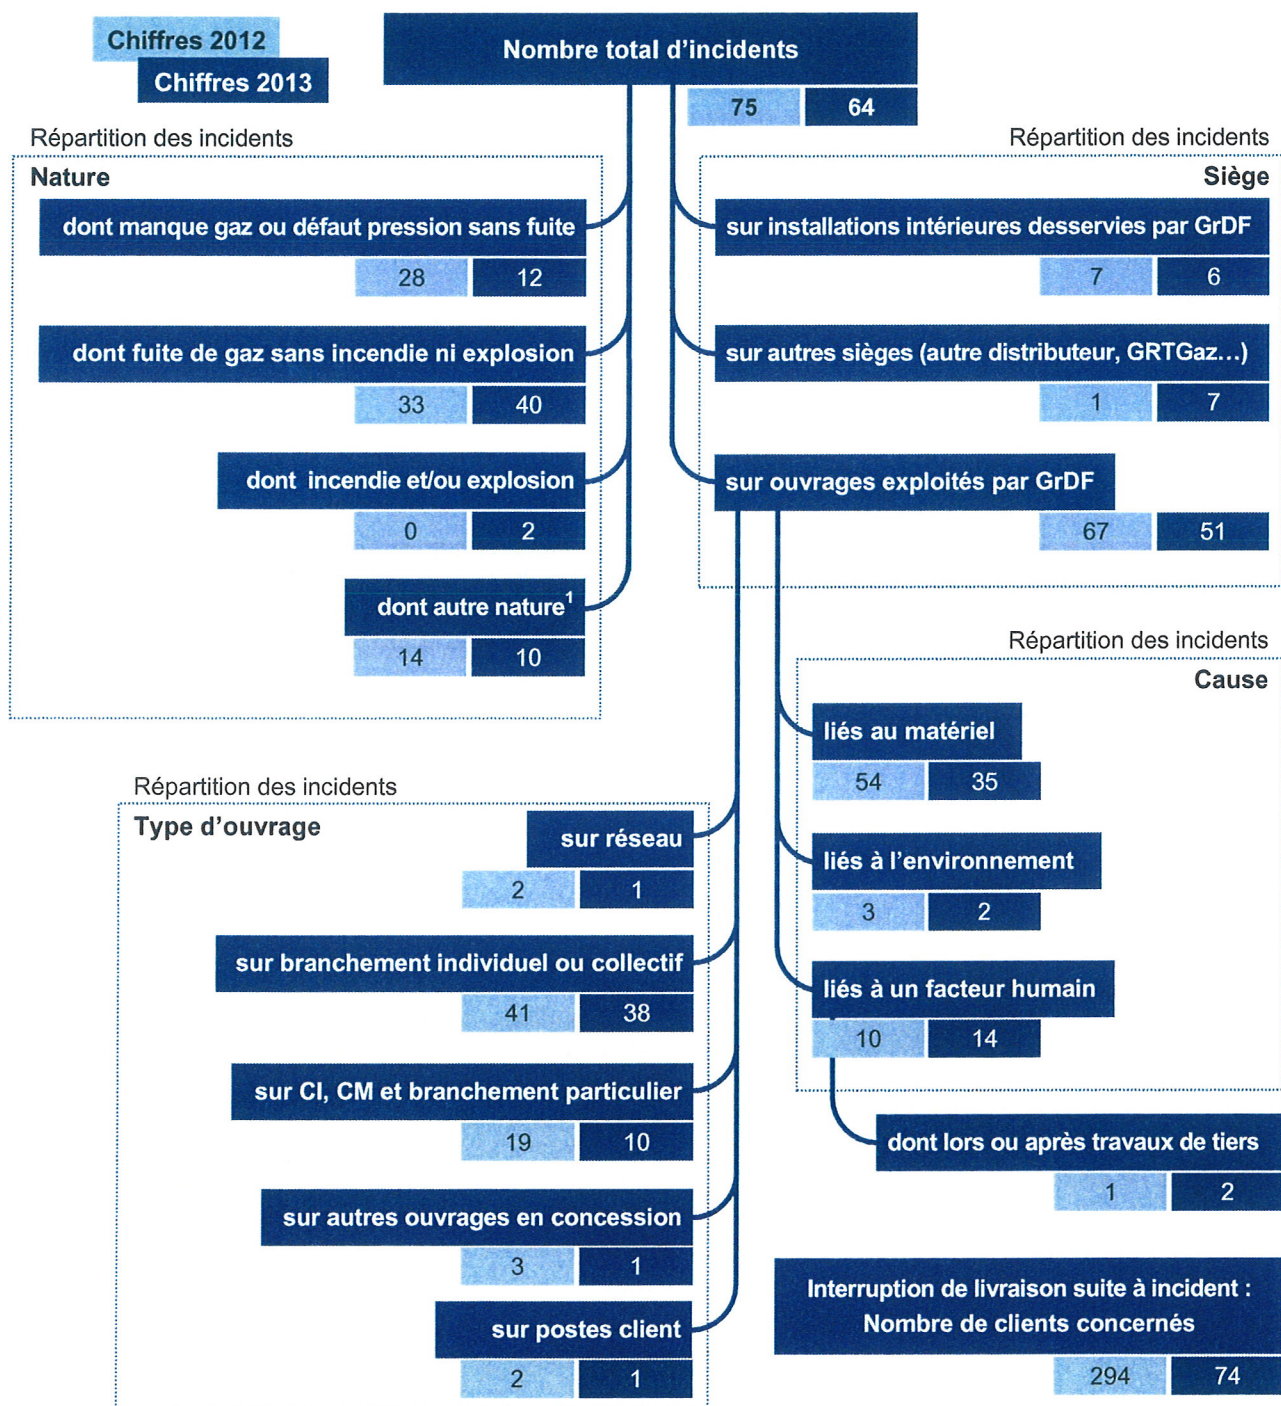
Chiffres 2012
Chiffres 2013

Nombre total d'incidents
75 64

Répartition des incidents
Nature

dont manque gaz ou défaut pression sans fuite
28 12

dont fuite de gaz sans incendie ni explosion
33 40

dont incendie et/ou explosion
0 2

dont autre nature$^1$
14 10

Répartition des incidents
Siège

sur installations intérieures desservies par GrDF
7 6

sur autres sièges (autre distributeur, GRTGaz...)
1 7

sur ouvrages exploités par GrDF
67 51

Répartition des incidents
Cause

liés au matériel
54 35

liés à l'environnement
3 2

liés à un facteur humain
10 14

dont lors ou après travaux de tiers
1 2

Répartition des incidents
Type d'ouvrage

sur réseau
2 1

sur branchement individuel ou collectif
41 38

sur CI, CM et branchement particulier
19 10

sur autres ouvrages en concession
3 1

sur postes client
2 1

Interruption de livraison suite à incident : Nombre de clients concernés
294 74